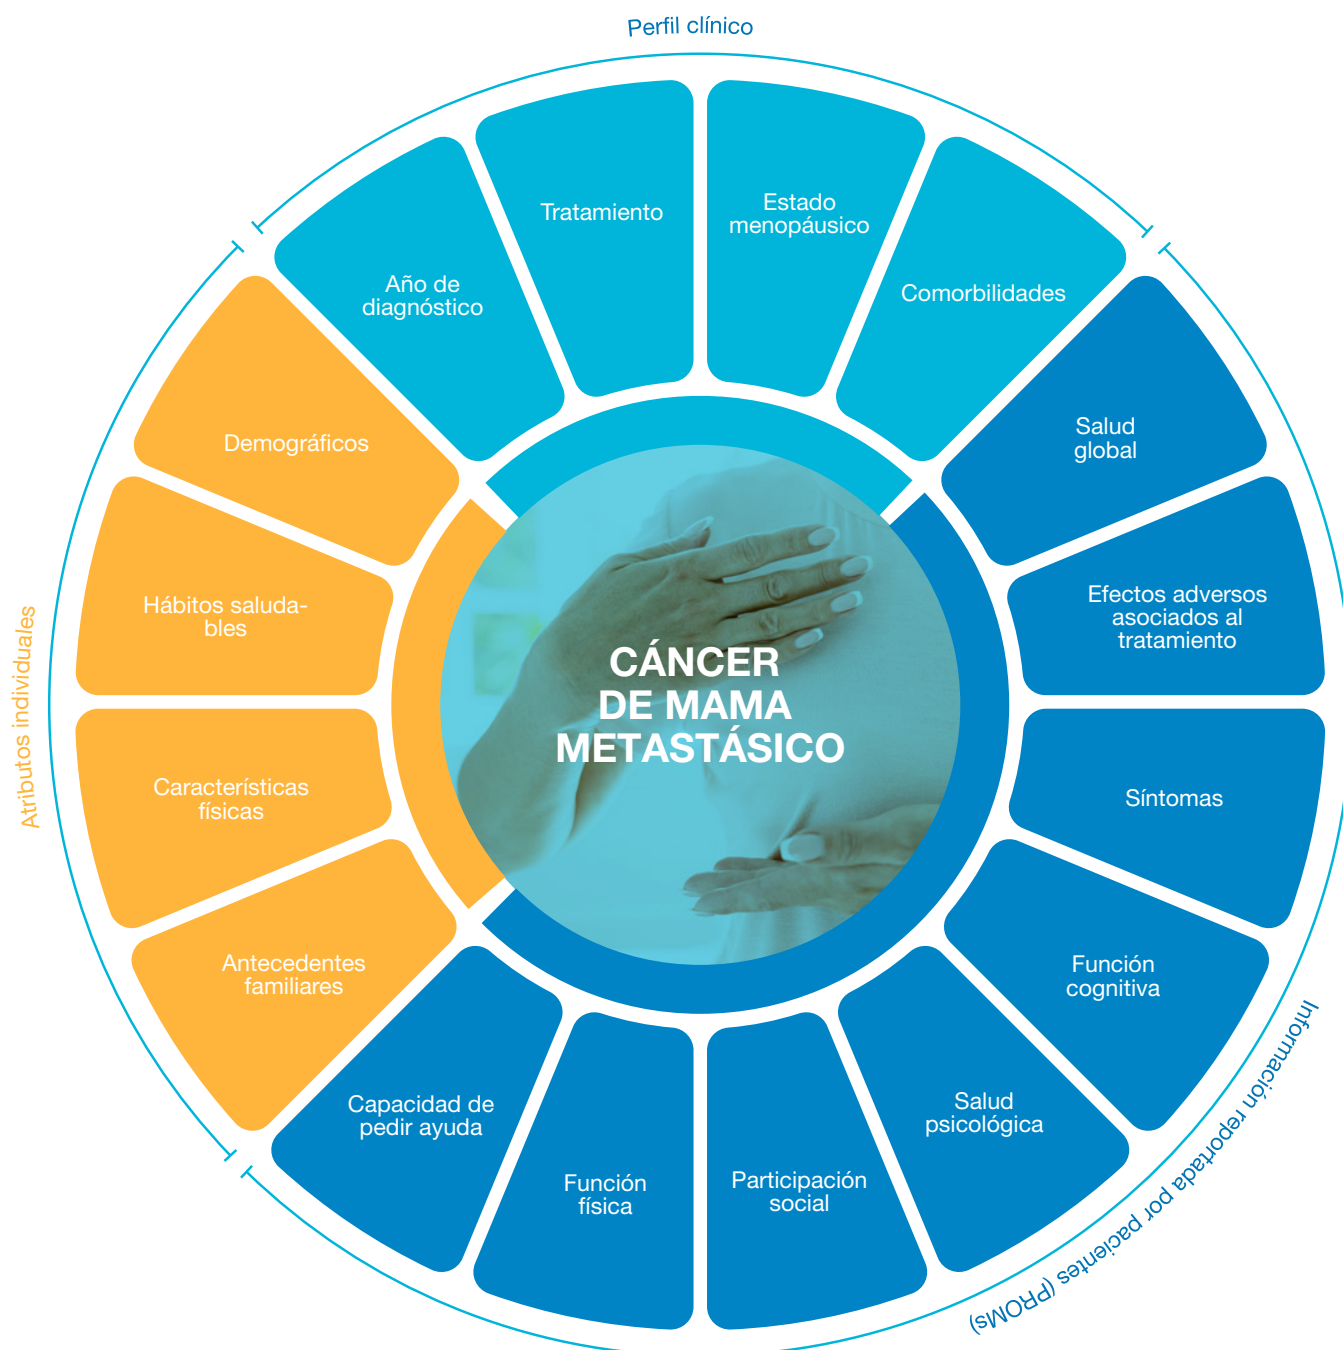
Perfil clínico

Tratamiento

Estado menopáusico

Comorbilidades

Año de diagnóstico

Salud global

Efectos adversos asociados al tratamiento

Síntomas

Función cognitiva

Salud psicológica

Participación social

Función física

Capacidad de pedir ayuda

Antecedentes familiares

Características físicas

Hábitos saludables

Demográficos

Atributos individuales

Información reportada por pacientes (PROMs)

CÁNCER DE MAMA METASTÁSICO